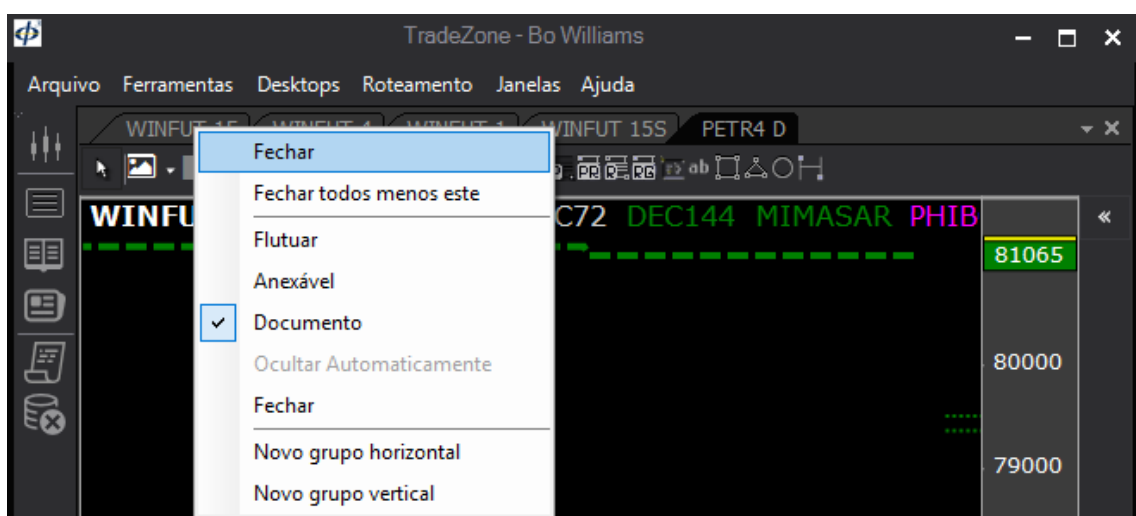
TradeZone - Bo Williams

Arquivo Ferramentas Desktops Roteamento Janelas Ajuda

WINFUT 15 WINFUT 4 WINFUT 1 WINFUT 15S PETR4 D

Fechar
Fechar todos menos este
Flutuar
Anexável
✓ Documento
Ocultar Automaticamente
Fechar
Novo grupo horizontal
Novo grupo vertical

WINFU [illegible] C72 DEC144 MIMASAR PHIB

81065
80000
79000

«